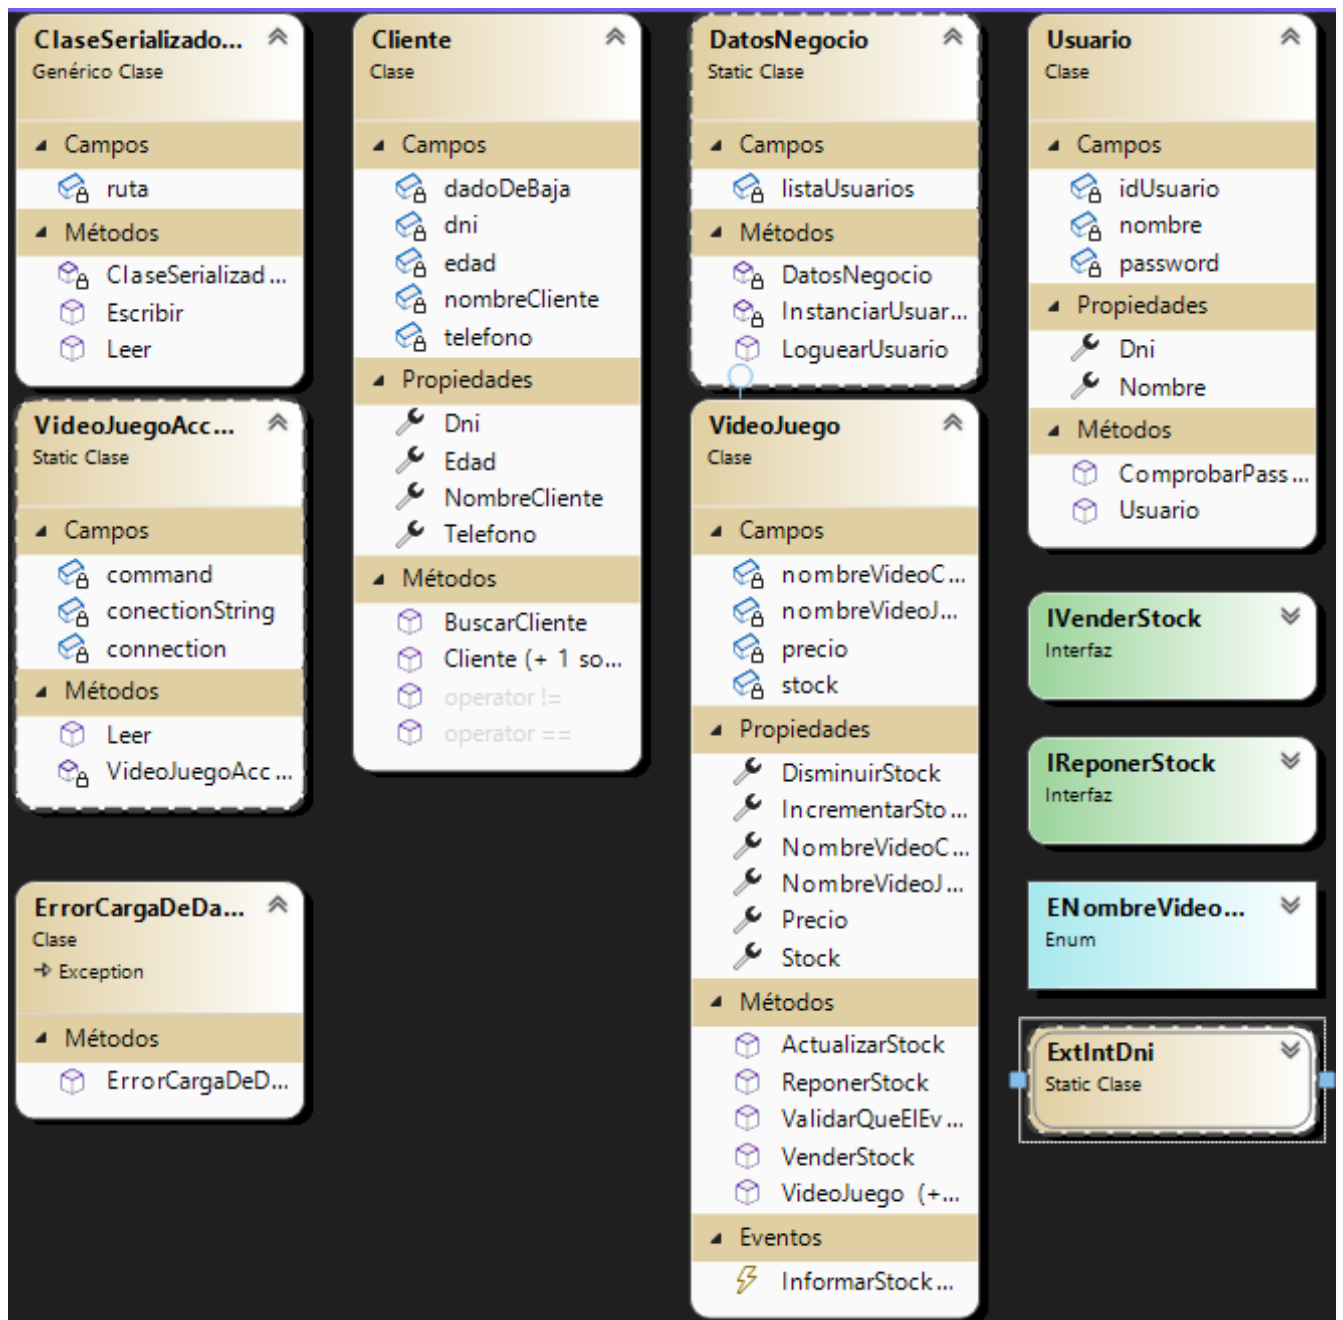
ClaseSerializado...
Genérico Clase

Campos
ruta

Métodos
ClaseSerializad...
Escribir
Leer

VideoJuegoAcc...
Static Clase

Campos
command
conectionString
connection

Métodos
Leer
VideoJuegoAcc...

ErrorCargaDeDa...
Clase
Exception

Métodos
ErrorCargaDeD...

Cliente
Clase

Campos
dadoDeBaja
dni
edad
nombreCliente
telefono

Propiedades
Dni
Edad
NombreCliente
Telefono

Métodos
BuscarCliente
Cliente (+ 1 so...
operator !=
operator ==

DatosNegocio
Static Clase

Campos
listaUsuarios

Métodos
DatosNegocio
InstanciarUsuar...
LoguearUsuario

VideoJuego
Clase

Campos
nombreVideoC...
nombreVideoJ...
precio
stock

Propiedades
DisminuirStock
IncrementarSto...
NombreVideoC...
NombreVideoJ...
Precio
Stock

Métodos
ActualizarStock
ReponerStock
ValidarQueElEv...
VenderStock
VideoJuego (+...

Eventos
InformarStock...

Usuario
Clase

Campos
idUsuario
nombre
password

Propiedades
Dni
Nombre

Métodos
ComprobarPass...
Usuario

IVenderStock
Interfaz

IReponerStock
Interfaz

ENombreVideo...
Enum

ExtIntDni
Static Clase